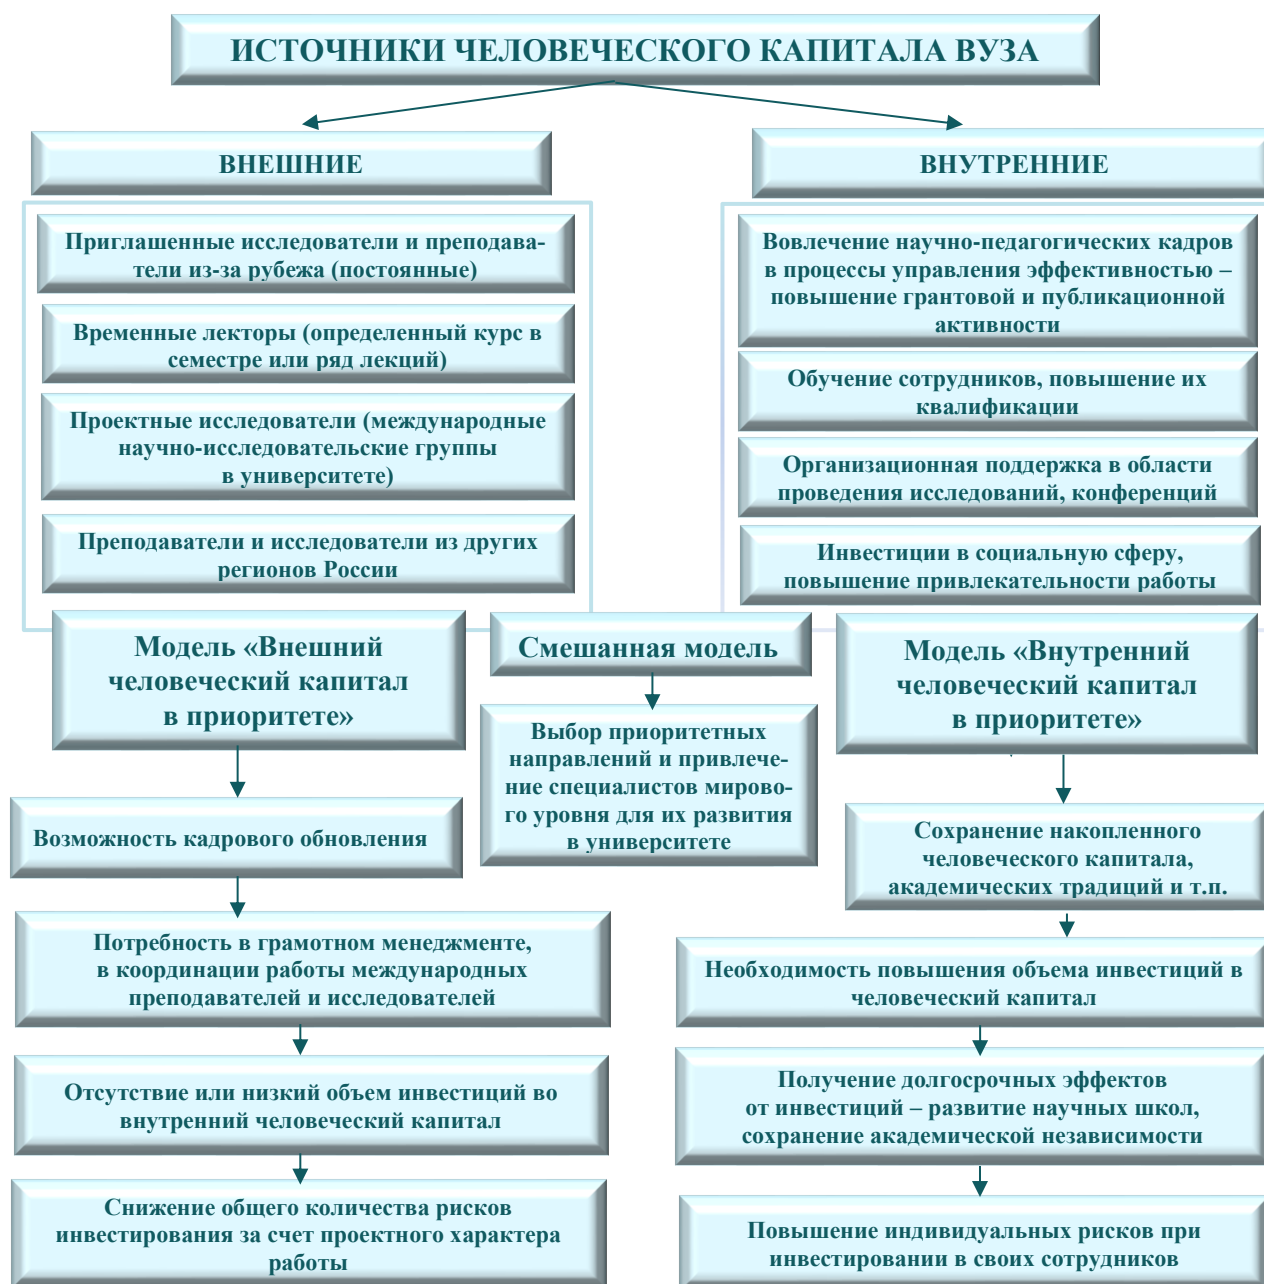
ИСТОЧНИКИ ЧЕЛОВЕЧЕСКОГО КАПИТАЛА ВУЗА

ВНЕШНИЕ

ВНУТРЕННИЕ

Приглашенные исследователи и преподаватели из-за рубежа (постоянные)

Временные лекторы (определенный курс в семестре или ряд лекций)

Проектные исследователи (международные научно-исследовательские группы в университете)

Преподаватели и исследователи из других регионов России

Вовлечение научно-педагогических кадров в процессы управления эффективностью – повышение грантовой и публикационной активности

Обучение сотрудников, повышение их квалификации

Организационная поддержка в области проведения исследований, конференций

Инвестиции в социальную сферу, повышение привлекательности работы

Модель «Внешний человеческий капитал в приоритете»

Смешанная модель

Модель «Внутренний человеческий капитал в приоритете»

Выбор приоритетных направлений и привлечение специалистов мирового уровня для их развития в университете

Возможность кадрового обновления

Сохранение накопленного человеческого капитала, академических традиций и т.п.

Потребность в грамотном менеджменте, в координации работы международных преподавателей и исследователей

Необходимость повышения объема инвестиций в человеческий капитал

Отсутствие или низкий объем инвестиций во внутренний человеческий капитал

Получение долгосрочных эффектов от инвестиций – развитие научных школ, сохранение академической независимости

Снижение общего количества рисков инвестирования за счет проектного характера работы

Повышение индивидуальных рисков при инвестировании в своих сотрудников